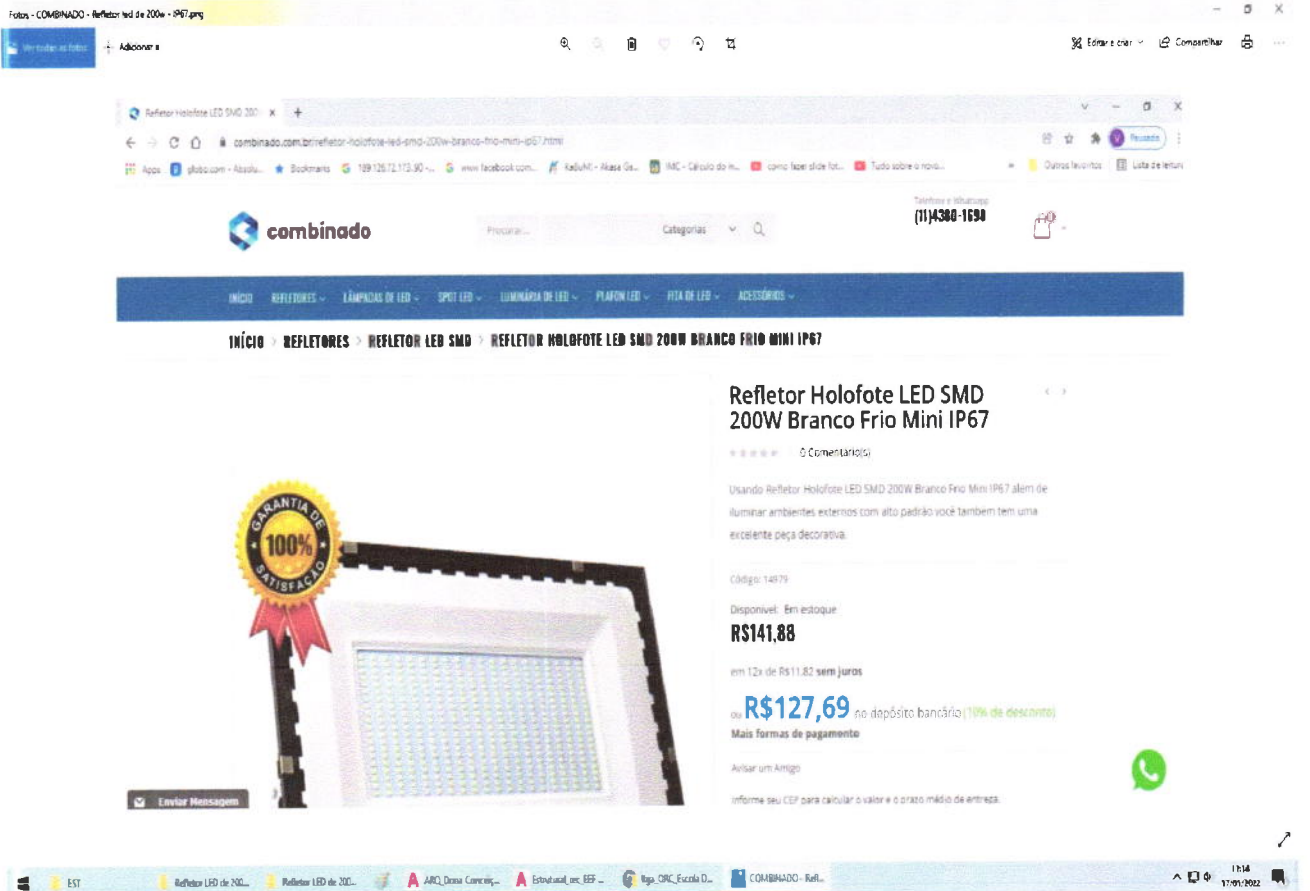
Fotos - COMBINADO - Refletor led de 200w - IP67.png

Ver todas as fotos   Adicionar a

Editar e criar   Compartilhar

Refletor Holofote LED SMD 200 ×

combinado.com.br/refletor-holofote-led-smd-200w-branco-frio-mini-ip67.html

Apps   globo.com - Absolu...   Bookmarks   189.126.72.173:90 -...   www.facebook.com...   KaBuM! - Akasa Ga...   IMC - Cálculo do in...   como fazer slide fot...   Tudo sobre o novo...   Outros favoritos   Lista de leitura

combinado

Procurar...   Categorias

Telefone e Whatsapp
(11)4380-1590

INÍCIO   REFLETORES   LÂMPADAS DE LED   SPOT LED   LUMINÁRIA DE LED   PLAFON LED   FITA DE LED   ACESSÓRIOS

INÍCIO > REFLETORES > REFLETOR LED SMD > REFLETOR HOLOFOTE LED SMD 200W BRANCO FRIO MINI IP67

GARANTIA DE 100% SATISFAÇÃO

Refletor Holofote LED SMD 200W Branco Frio Mini IP67

0 Comentário(s)

Usando Refletor Holofote LED SMD 200W Branco Frio Mini IP67 além de iluminar ambientes externos com alto padrão você também tem uma excelente peça decorativa.

Código: 14979

Disponível: Em estoque

R$141,88

em 12x de R$11,82 sem juros

ou R$127,69 no depósito bancário (10% de desconto)

Mais formas de pagamento

Avisar um Amigo

Informe seu CEP para calcular o valor e o prazo médio de entrega.

Enviar Mensagem

EST   Refletor LED de 200...   Refletor LED de 200...   ARQ_Dona Conceiç...   Estrutural_rec_EEF ...   Bga_ORC_Escola D...   COMBINADO - Refl...   11:14   17/01/2022